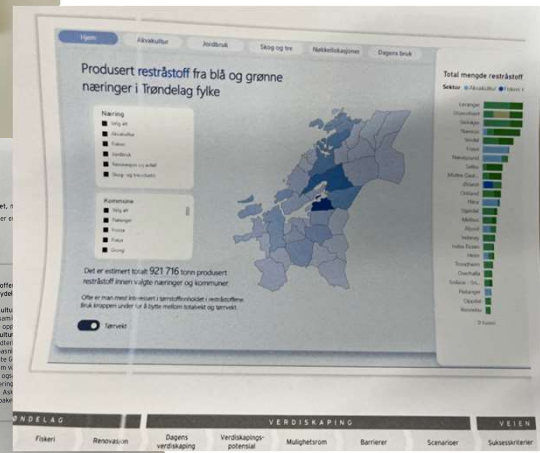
Hjem Akvakultur Jordbruk Skog og tre Nøkkellokasjoner Dagens bruk

Produsert restråstoff fra blå og grønne næringer i Trøndelag fylke

Næring
Velg alt
Akvakultur
Fiskeri
Jordbruk
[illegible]
Skog- og treindustri

Kommune
Velg alt
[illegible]
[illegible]
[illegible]
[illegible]

Det er estimert totalt 921 716 tonn produsert restråstoff innen valgte næringer og kommuner.

Ofte er man mest interessert i tørrstoffinnholdet i restråstoffene. Bruk knappen under for å bytte mellom totalvekt og tørrvekt.

Tørrvekt

Total mengde restråstoff
Sektor ● Akvakultur ● Fiskeri ●

Steinkjer
Orkland
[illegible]
Namsos
Verdal
Frøya
Namsskogan
Selbu
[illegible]
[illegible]
Orkland
Hitra
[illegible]
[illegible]
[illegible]
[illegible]
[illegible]
Melhus
Trondheim
Overhalla
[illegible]
Flatanger
Oppdal
Rennebu

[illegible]

RØNDELAG VERDISKAPING VEIEN
Fiskeri Renovasjon Dagens verdiskaping Verdiskapings-potensial Mulighetsrom Barrierer Scenarioer Suksesskriterier